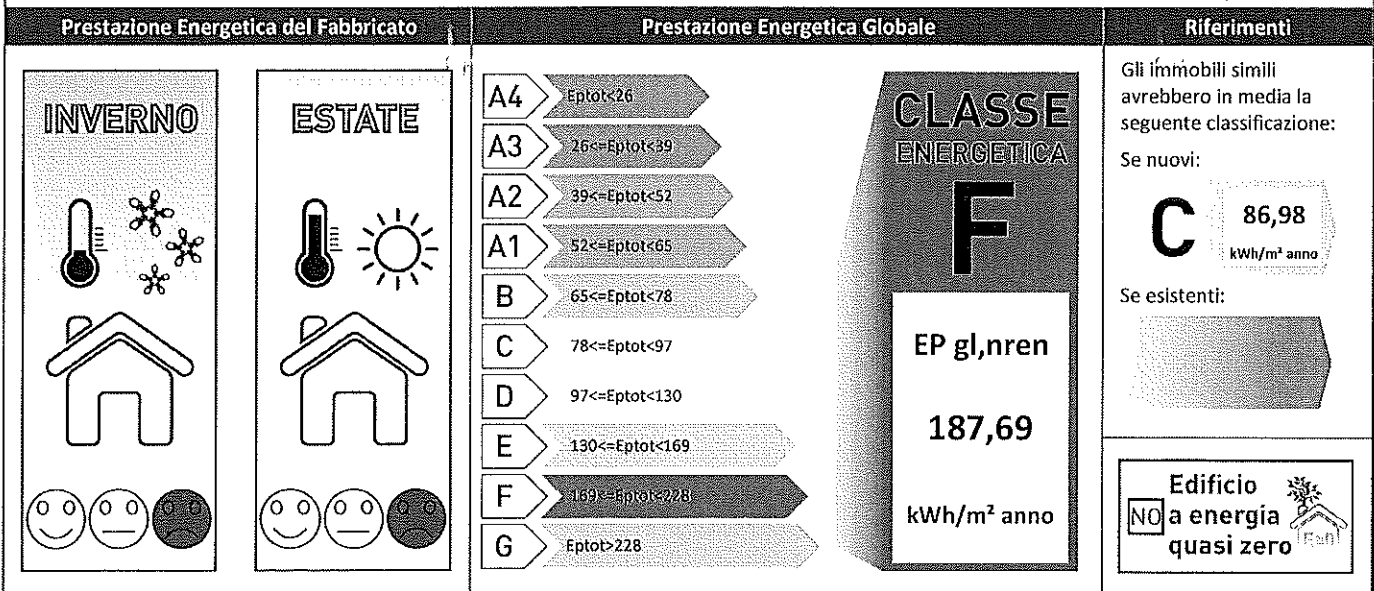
Prestazione Energetica del Fabbricato

INVERNO

ESTATE

Prestazione Energetica Globale

A4 Eptot<26

A3 26<=Eptot<39

A2 39<=Eptot<52

A1 52<=Eptot<65

B 65<=Eptot<78

C 78<=Eptot<97

D 97<=Eptot<130

E 130<=Eptot<169

F 169<=Eptot<228

G Eptot>228

CLASSE ENERGETICA

F

EP gl,nren

187,69

kWh/m² anno

Riferimenti

Gli immobili simili avrebbero in media la seguente classificazione:

Se nuovi:

C 86,98 kWh/m² anno

Se esistenti:

Edificio NO a energia quasi zero